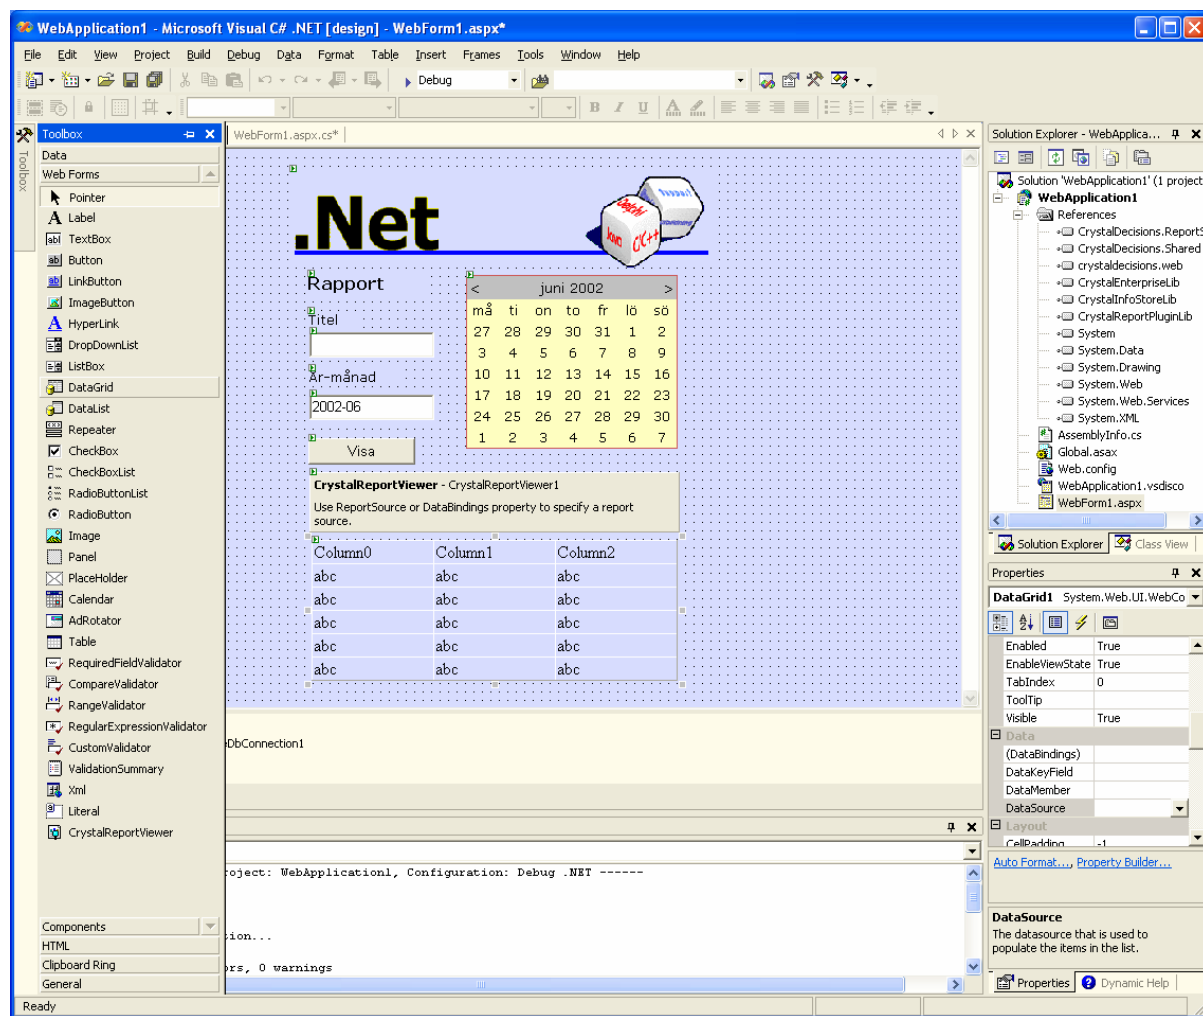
WebApplication1 - Microsoft Visual C# .NET [design] - WebForm1.aspx*

File Edit View Project Build Debug Data Format Table Insert Frames Tools Window Help

Debug

Toolbox
Data
Web Forms
Pointer
Label
TextBox
Button
LinkButton
ImageButton
HyperLink
DropDownList
ListBox
DataGrid
DataList
Repeater
CheckBox
CheckBoxList
RadioButtonList
RadioButton
Image
Panel
PlaceHolder
Calendar
AdRotator
Table
RequiredFieldValidator
CompareValidator
RangeValidator
RegularExpressionValidator
CustomValidator
ValidationSummary
Xml
Literal
CrystalReportViewer
Components
HTML
Clipboard Ring
General

WebForm1.aspx.cs*

.Net
Delphi Java C/C++

Rapport
Titel
År-månad
2002-06
Visa

| < | | | juni 2002 | | | > |
|---|---|---|---|---|---|---|
| må | ti | on | to | fr | lö | sö |
| 27 | 28 | 29 | 30 | 31 | 1 | 2 |
| 3 | 4 | 5 | 6 | 7 | 8 | 9 |
| 10 | 11 | 12 | 13 | 14 | 15 | 16 |
| 17 | 18 | 19 | 20 | 21 | 22 | 23 |
| 24 | 25 | 26 | 27 | 28 | 29 | 30 |
| 1 | 2 | 3 | 4 | 5 | 6 | 7 |

CrystalReportViewer - CrystalReportViewer1
Use ReportSource or DataBindings property to specify a report source.

| Column0 | Column1 | Column2 |
|---|---|---|
| abc | abc | abc |
| abc | abc | abc |
| abc | abc | abc |
| abc | abc | abc |
| abc | abc | abc |

DbConnection1

roject: WebApplication1, Configuration: Debug .NET ------
ion...
rs, 0 warnings

Solution Explorer - WebApplica...
Solution 'WebApplication1' (1 project
WebApplication1
References
CrystalDecisions.Report
CrystalDecisions.Shared
crystaldecisions.web
CrystalEnterpriseLib
CrystalInfoStoreLib
CrystalReportPluginLib
System
System.Data
System.Drawing
System.Web
System.Web.Services
System.XML
AssemblyInfo.cs
Global.asax
Web.config
WebApplication1.vsdisco
WebForm1.aspx
Solution Explorer
Class View

Properties
DataGrid1 System.Web.UI.WebCo
| Enabled | True |
|---|---|
| EnableViewState | True |
| TabIndex | 0 |
| ToolTip | |
| Visible | True |
| Data | |
| (DataBindings) | |
| DataKeyField | |
| DataMember | |
| DataSource | |
| Layout | |
| CellPadding | -1 |

Auto Format..., Property Builder...
DataSource
The datasource that is used to populate the items in the list.
Properties
Dynamic Help

Ready